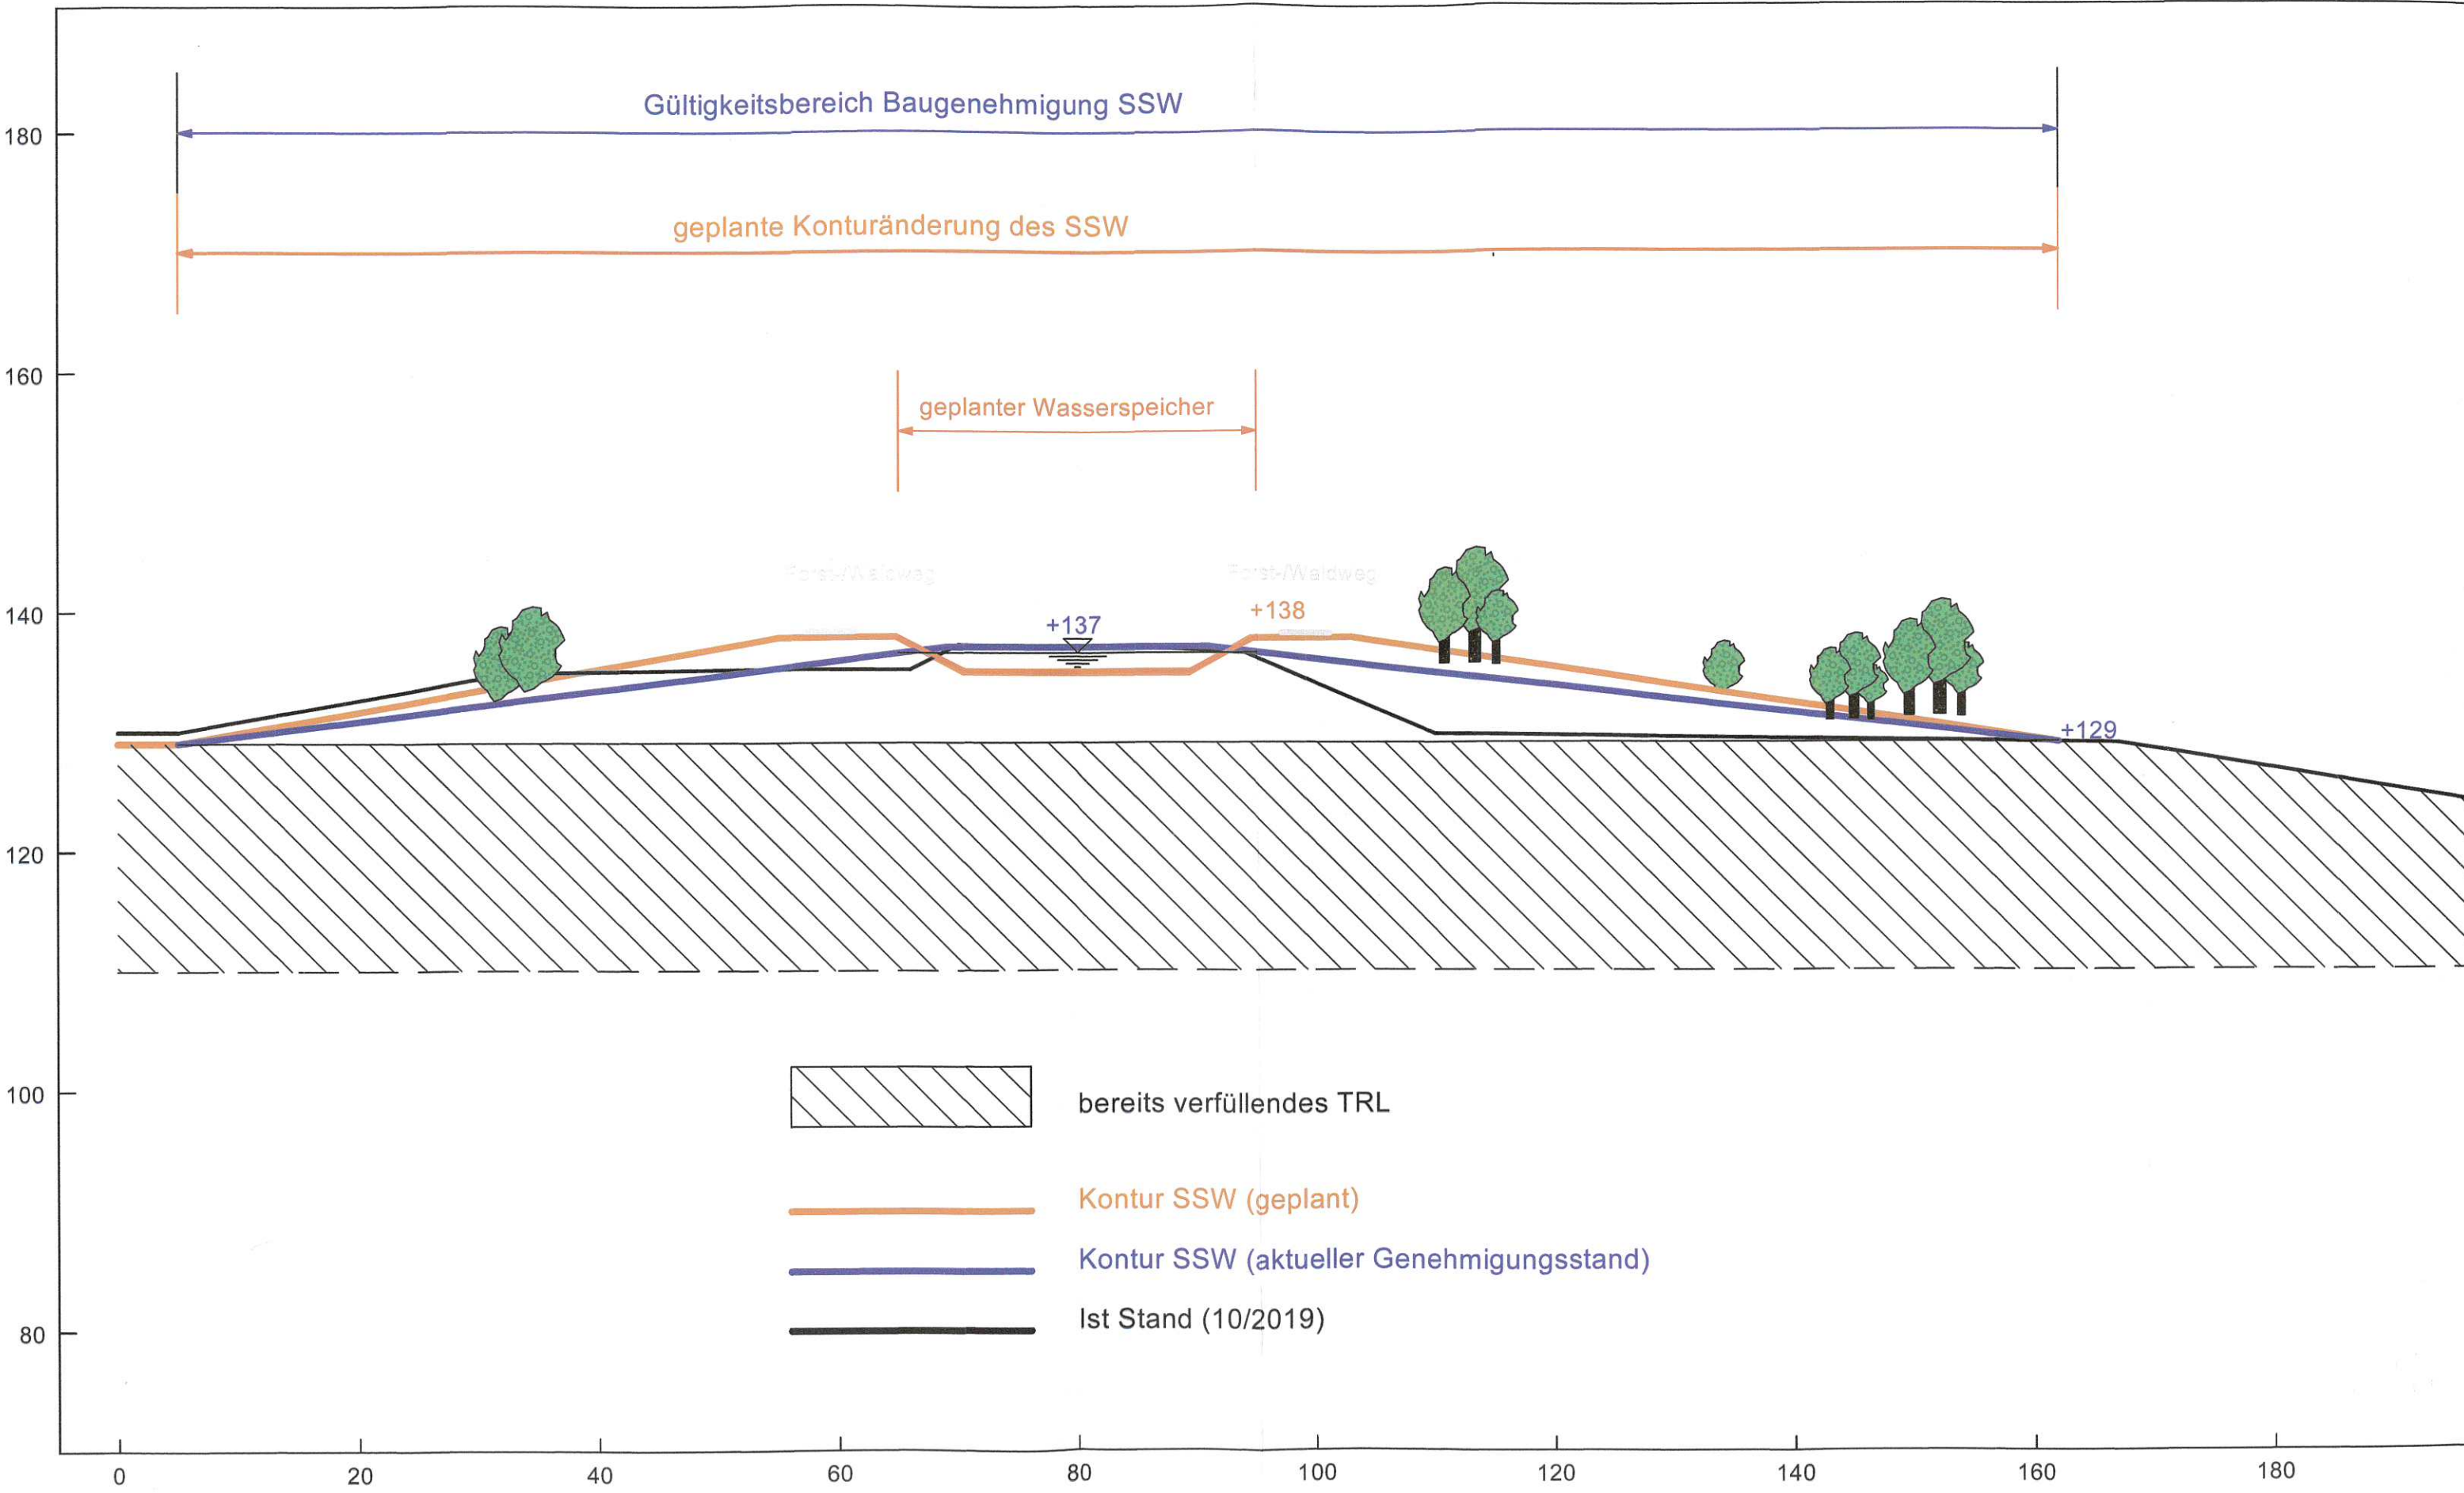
180

160

140

120

100

80

Gültigkeitsbereich Baugenehmigung SSW

geplante Konturänderung des SSW

geplanter Wasserspeicher

Forst-/Waldweg

Forst-/Waldweg

+137

+138

+129

bereits verfüllendes TRL

Kontur SSW (geplant)

Kontur SSW (aktueller Genehmigungsstand)

Ist Stand (10/2019)

0 20 40 60 80 100 120 140 160 180